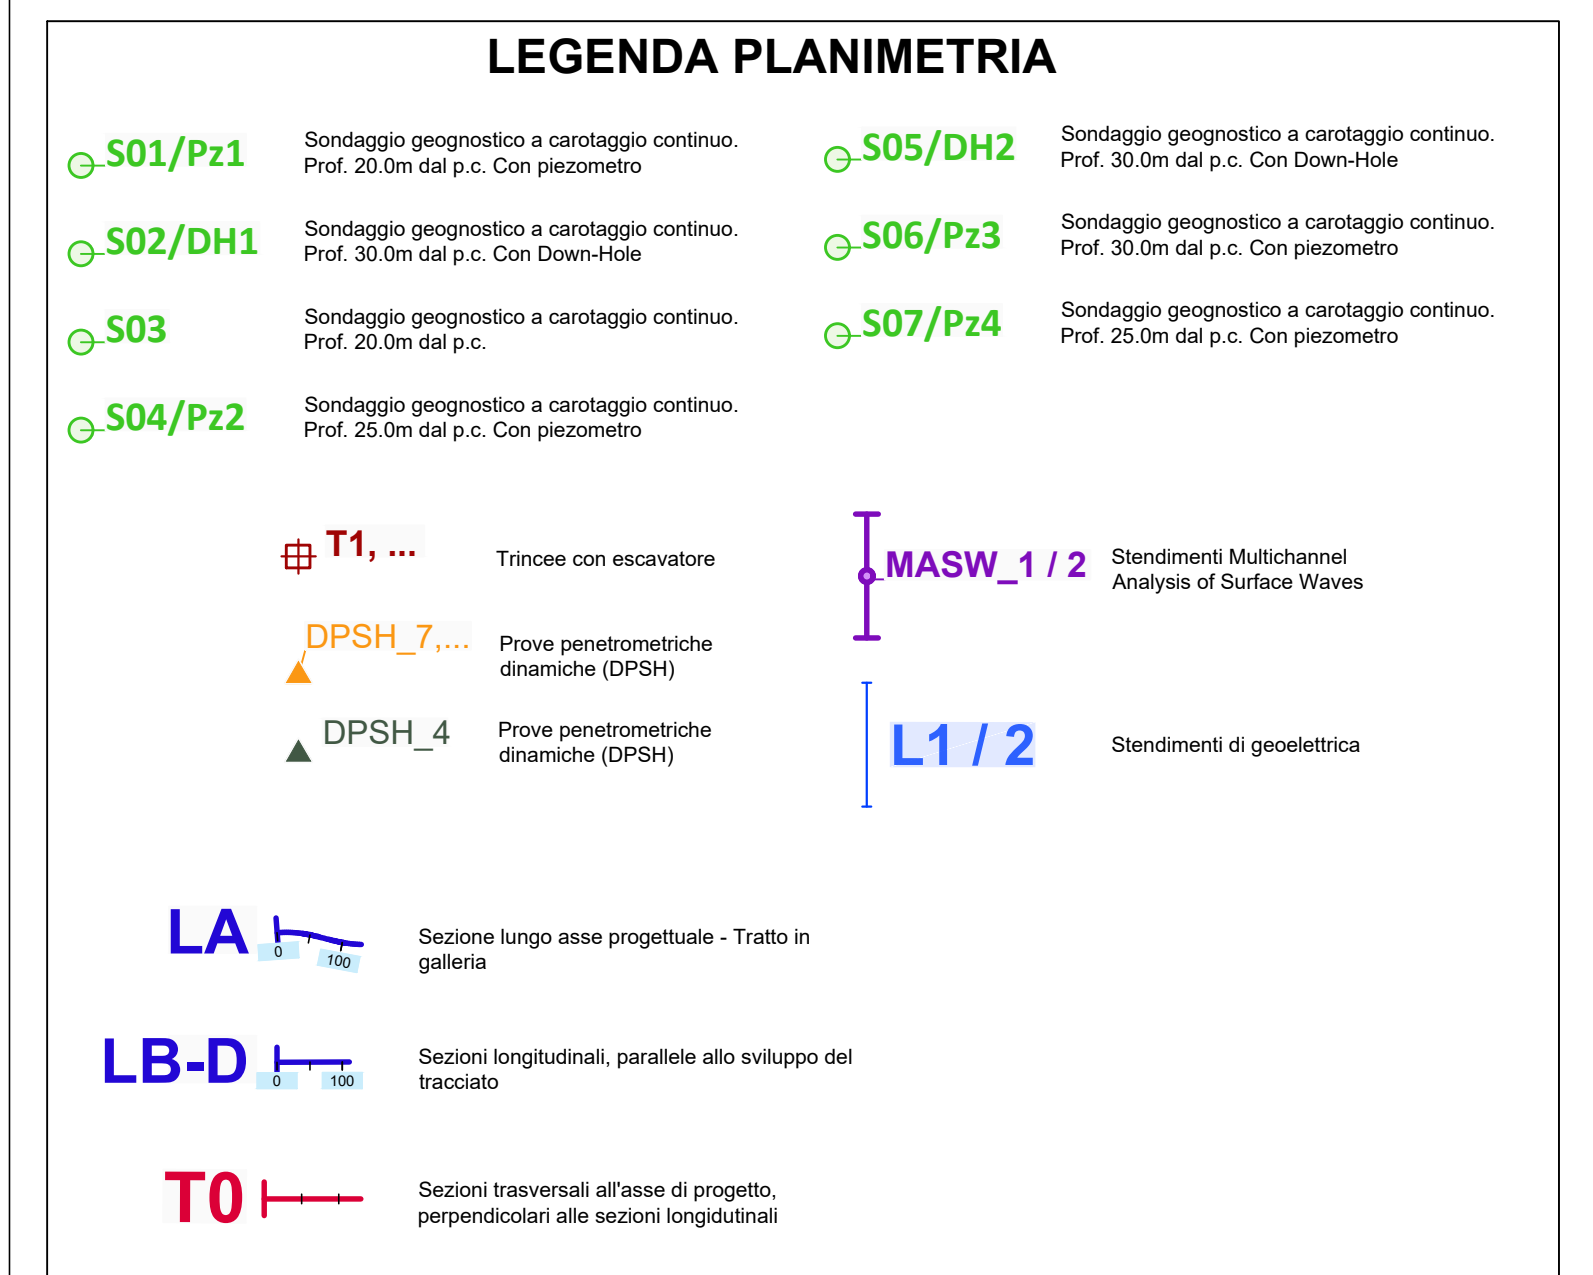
LEGENDA PLANIMETRIA

S01/Pz1 Sondaggio geognostico a carotaggio continuo. Prof. 20.0m dal p.c. Con piezometro

S02/DH1 Sondaggio geognostico a carotaggio continuo. Prof. 30.0m dal p.c. Con Down-Hole

S03 Sondaggio geognostico a carotaggio continuo. Prof. 20.0m dal p.c.

S04/Pz2 Sondaggio geognostico a carotaggio continuo. Prof. 25.0m dal p.c. Con piezometro

S05/DH2 Sondaggio geognostico a carotaggio continuo. Prof. 30.0m dal p.c. Con Down-Hole

S06/Pz3 Sondaggio geognostico a carotaggio continuo. Prof. 30.0m dal p.c. Con piezometro

S07/Pz4 Sondaggio geognostico a carotaggio continuo. Prof. 25.0m dal p.c. Con piezometro

T1, ... Trincee con escavatore

DPSH_7,... Prove penetrometriche dinamiche (DPSH)

DPSH_4 Prove penetrometriche dinamiche (DPSH)

MASW_1 / 2 Stendimenti Multichannel Analysis of Surface Waves

L1 / 2 Stendimenti di geoelettrica

LA 0 100 Sezione lungo asse progettuale - Tratto in galleria

LB-D 0 100 Sezioni longitudinali, parallele allo sviluppo del tracciato

T0 Sezioni trasversali all'asse di progetto, perpendicolari alle sezioni longidutinali